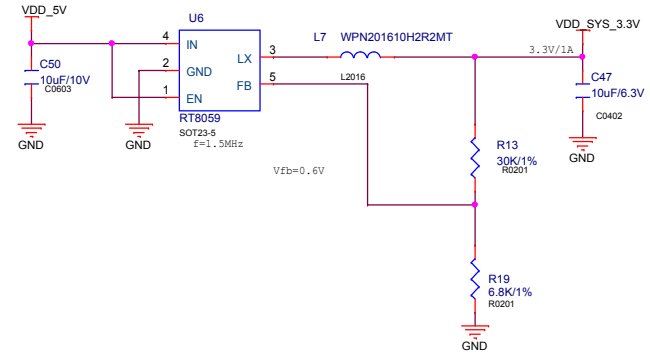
VDD_5V

U6

4 IN

2 GND

1 EN

LX 3

FB 5

RT8059

SOT23-5

f=1.5MHz

C50

10uF/10V

C0603

GND

GND

L7 WPN201610H2R2MT

L2016

3.3V/1A

VDD_SYS_3.3V

C47

10uF/6.3V

C0402

GND

Vfb=0.6V

R13

30K/1%

R0201

R19

6.8K/1%

R0201

GND